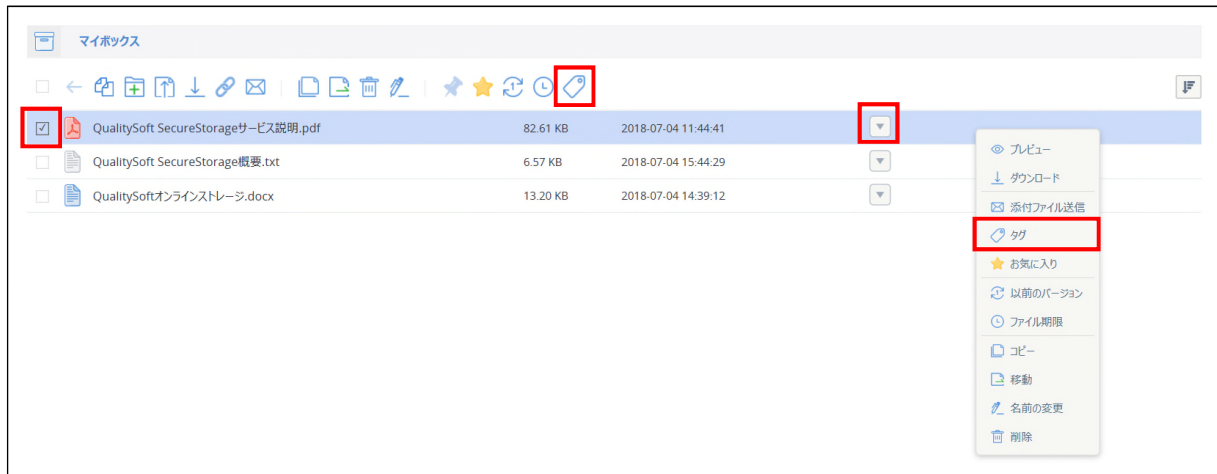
マイボックス

| | Name | Size | Date |
|---|---|---|---|
| ☑ | QualitySoft SecureStorageサービス説明.pdf | 82.61 KB | 2018-07-04 11:44:41 |
| ☐ | QualitySoft SecureStorage概要.txt | 6.57 KB | 2018-07-04 15:44:29 |
| ☐ | QualitySoftオンラインストレージ.docx | 13.20 KB | 2018-07-04 14:39:12 |

プレビュー
ダウンロード
添付ファイル送信
タグ
お気に入り
以前のバージョン
ファイル期限
コピー
移動
名前の変更
削除